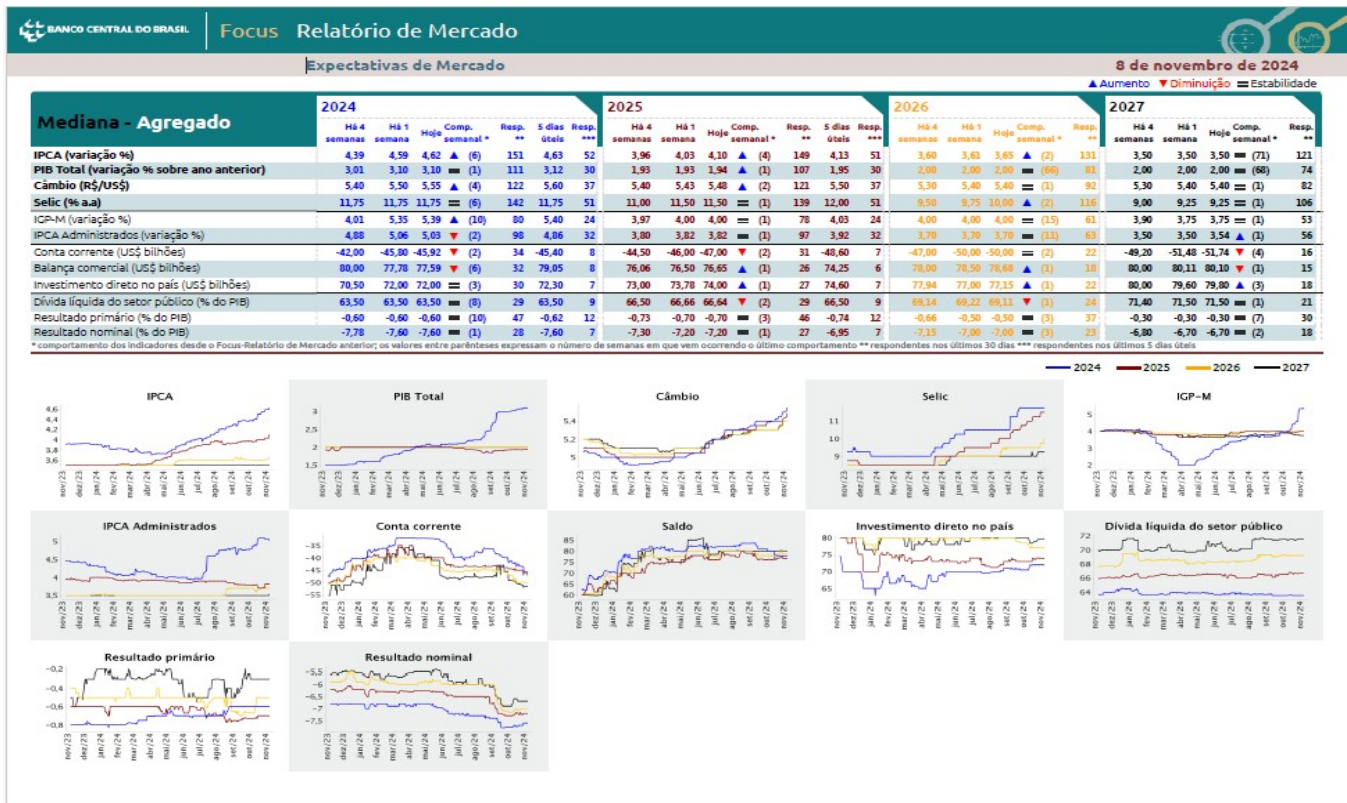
BANCO CENTRAL DO BRASIL | Focus Relatório de Mercado

Expectativas de Mercado

8 de novembro de 2024

▲Aumento ▼Diminuição ▬Estabilidade

Mediana - Agregado

| | 2024 Há 4 semanas | Há 1 semana | Hoje | Comp. semanal * | Resp. ** | 5 dias úteis | Resp. *** | 2025 Há 4 semanas | Há 1 semana | Hoje | Comp. semanal * | Resp. ** | 5 dias úteis | Resp. *** | 2026 Há 4 semanas | Há 1 semana | Hoje | Comp. semanal * | Resp. ** | 2027 Há 4 semanas | Há 1 semana | Hoje | Comp. semanal * | Resp. ** |
|---|---|---|---|---|---|---|---|---|---|---|---|---|---|---|---|---|---|---|---|---|---|---|---|---|
| IPCA (variação %) | 4,39 | 4,59 | 4,62 | ▲ (6) | 151 | 4,63 | 52 | 3,96 | 4,03 | 4,10 | ▲ (4) | 149 | 4,13 | 51 | 3,60 | 3,61 | 3,65 | ▲ (2) | 131 | 3,50 | 3,50 | 3,50 | ▬ (71) | 121 |
| PIB Total (variação % sobre ano anterior) | 3,01 | 3,10 | 3,10 | ▬ (1) | 111 | 3,12 | 30 | 1,93 | 1,93 | 1,94 | ▲ (1) | 107 | 1,95 | 30 | 2,00 | 2,00 | 2,00 | ▬ (66) | 81 | 2,00 | 2,00 | 2,00 | ▬ (68) | 74 |
| Câmbio (R$/US$) | 5,40 | 5,50 | 5,55 | ▲ (4) | 122 | 5,60 | 37 | 5,40 | 5,43 | 5,48 | ▲ (2) | 121 | 5,50 | 37 | 5,30 | 5,40 | 5,40 | ▬ (1) | 92 | 5,30 | 5,40 | 5,40 | ▬ (1) | 82 |
| Selic (% a.a) | 11,75 | 11,75 | 11,75 | ▬ (6) | 142 | 11,75 | 51 | 11,00 | 11,50 | 11,50 | ▬ (1) | 139 | 12,00 | 51 | 9,50 | 9,75 | 10,00 | ▲ (2) | 116 | 9,00 | 9,25 | 9,25 | ▬ (1) | 106 |
| IGP-M (variação %) | 4,01 | 5,35 | 5,39 | ▲ (10) | 80 | 5,40 | 24 | 3,97 | 4,00 | 4,00 | ▬ (1) | 78 | 4,03 | 24 | 4,00 | 4,00 | 4,00 | ▬ (15) | 61 | 3,90 | 3,75 | 3,75 | ▬ (1) | 53 |
| IPCA Administrados (variação %) | 4,88 | 5,06 | 5,03 | ▼ (2) | 98 | 4,86 | 32 | 3,80 | 3,82 | 3,82 | ▬ (1) | 97 | 3,92 | 32 | 3,70 | 3,70 | 3,70 | ▬ (11) | 63 | 3,50 | 3,50 | 3,54 | ▲ (1) | 56 |
| Conta corrente (US$ bilhões) | -42,00 | -45,80 | -45,92 | ▼ (2) | 34 | -45,40 | 8 | -44,50 | -46,00 | -47,00 | ▼ (2) | 31 | -48,60 | 7 | -47,00 | -50,00 | -50,00 | ▬ (2) | 22 | -49,20 | -51,48 | -51,74 | ▼ (4) | 16 |
| Balança comercial (US$ bilhões) | 80,00 | 77,78 | 77,59 | ▼ (6) | 32 | 79,05 | 8 | 76,06 | 76,50 | 76,65 | ▲ (1) | 26 | 74,25 | 6 | 78,00 | 78,50 | 78,68 | ▲ (1) | 18 | 80,00 | 80,11 | 80,10 | ▼ (1) | 15 |
| Investimento direto no país (US$ bilhões) | 70,50 | 72,00 | 72,00 | ▬ (3) | 30 | 72,30 | 7 | 73,00 | 73,78 | 74,00 | ▲ (1) | 27 | 74,60 | 7 | 77,94 | 77,00 | 77,15 | ▲ (1) | 22 | 80,00 | 79,60 | 79,80 | ▲ (3) | 18 |
| Dívida líquida do setor público (% do PIB) | 63,50 | 63,50 | 63,50 | ▬ (8) | 29 | 63,50 | 9 | 66,50 | 66,66 | 66,64 | ▼ (2) | 29 | 66,50 | 9 | 69,14 | 69,22 | 69,11 | ▼ (1) | 24 | 71,40 | 71,50 | 71,50 | ▬ (1) | 21 |
| Resultado primário (% do PIB) | -0,60 | -0,60 | -0,60 | ▬ (10) | 47 | -0,62 | 12 | -0,73 | -0,70 | -0,70 | ▬ (3) | 46 | -0,74 | 12 | -0,66 | -0,50 | -0,50 | ▬ (3) | 37 | -0,30 | -0,30 | -0,30 | ▬ (7) | 30 |
| Resultado nominal (% do PIB) | -7,78 | -7,60 | -7,60 | ▬ (1) | 28 | -7,60 | 7 | -7,30 | -7,20 | -7,20 | ▬ (1) | 27 | -6,95 | 7 | -7,15 | -7,00 | -7,00 | ▬ (3) | 23 | -6,80 | -6,70 | -6,70 | ▬ (2) | 18 |

* comportamento dos indicadores desde o Focus-Relatório de Mercado anterior; os valores entre parênteses expressam o número de semanas em que vem ocorrendo o último comportamento ** respondentes nos últimos 30 dias *** respondentes nos últimos 5 dias úteis

2024 2025 2026 2027

IPCA
4,6 4,4 4,2 4 3,8 3,6
nov/23 dez/23 jan/24 fev/24 mar/24 abr/24 mai/24 jun/24 jul/24 ago/24 set/24 out/24 nov/24

PIB Total
3 2,5 2 1,5

Câmbio
5,4 5,2 5

Selic
11 10 9

IGP-M
5 4 3 2

IPCA Administrados
5 4,5 4 3,5

Conta corrente
-35 -40 -45 -50 -55

Saldo
85 80 75 70 65 60

Investimento direto no país
80 75 70 65

Dívida líquida do setor público
72 70 68 66 64

Resultado primário
-0,2 -0,4 -0,6 -0,8

Resultado nominal
-5,5 -6 -6,5 -7 -7,5